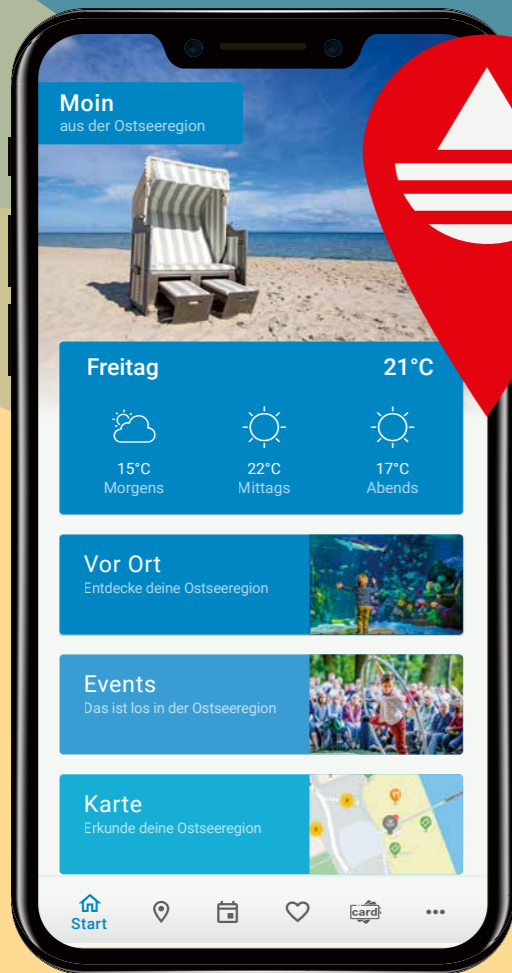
Moin
aus der Ostseeregion

Freitag 21°C

15°C
Morgens

22°C
Mittags

17°C
Abends

Vor Ort
Entdecke deine Ostseeregion

Events
Das ist los in der Ostseeregion

Karte
Erkunde deine Ostseeregion

Start

card

•••